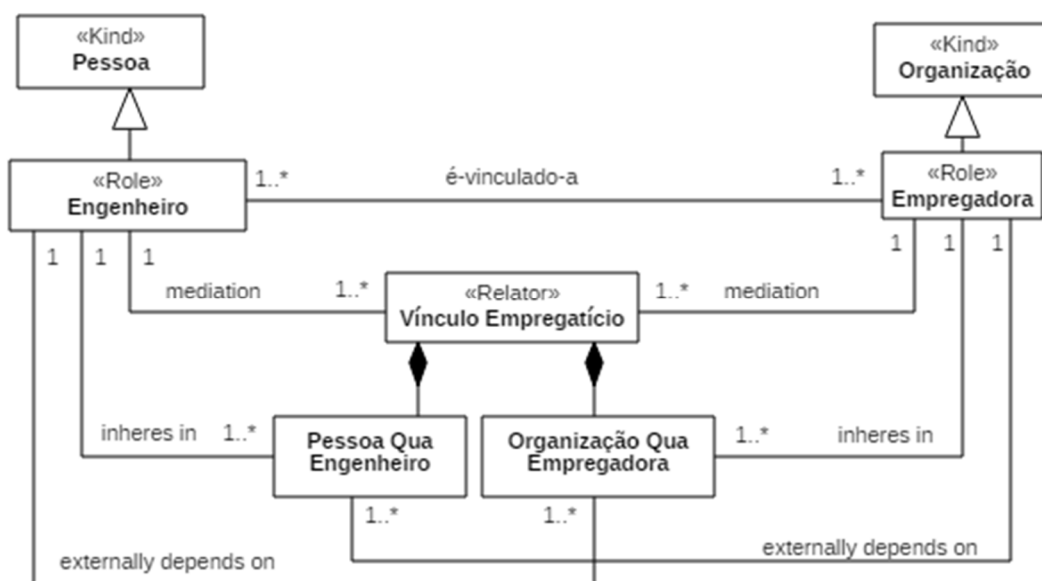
«Kind»
Pessoa

«Kind»
Organização

«Role»
Engenheiro

1..*

é-vinculado-a

1..*

«Role»
Empregadora

1 1 1

1 1 1

mediation

1..*

«Relator»
Vínculo Empregatício

1..*

mediation

inheres in

1..*

Pessoa Qua Engenheiro

Organização Qua Empregadora

1..*

inheres in

1..*

1..*

externally depends on

externally depends on